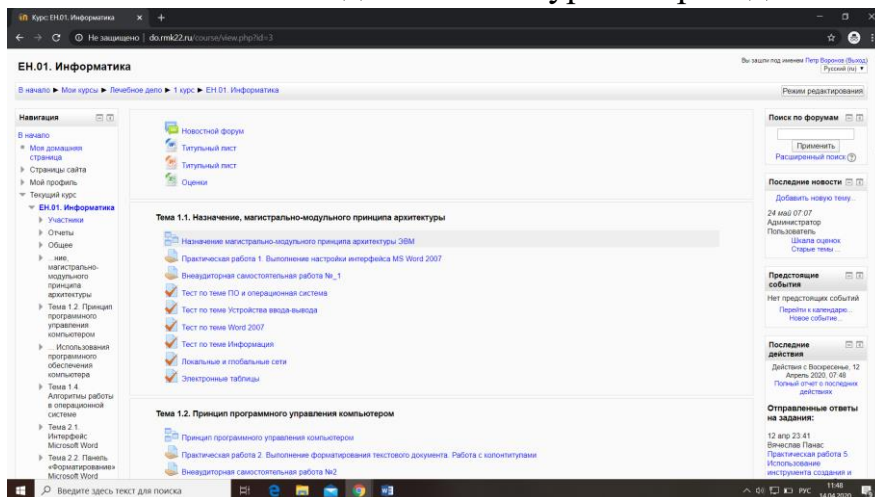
Курс: ЕН.01. Информатика

Не защищено | do.rmk22.ru/course/view.php?id=3

ЕН.01. Информатика

Вы зашли под именем Петр Воронов (Выход)
Русский (ru)

В начало ► Мои курсы ► Лечебное дело ► 1 курс ► ЕН.01. Информатика

Режим редактирования

Навигация

В начало
Моя домашняя страница
Страницы сайта
Мой профиль
Текущий курс
ЕН.01. Информатика
Участники
Отчеты
Общее
...ние, магистрально-модульного принципа архитектуры
Тема 1.2. Принцип программного управления компьютером
...Использования программного обеспечения компьютера
Тема 1.4. Алгоритмы работы в операционной системе
Тема 2.1. Интерфейс Microsoft Word
Тема 2.2. Панель «Форматирование» Microsoft Word

Новостной форум
Титульный лист
Титульный лист
Оценки

Тема 1.1. Назначение, магистрально-модульного принципа архитектуры

Назначение магистрально-модульного принципа архитектуры ЭВМ
Практическая работа 1. Выполнение настройки интерфейса MS Word 2007
Внеаудиторная самостоятельная работа №_1
Тест по теме ПО и операционная система
Тест по теме Устройства ввода-вывода
Тест по теме Word 2007
Тест по теме Информация
Локальные и глобальные сети
Электронные таблицы

Тема 1.2. Принцип программного управления компьютером

Принцип программного управления компьютером
Практическая работа 2. Выполнение форматирования текстового документа. Работа с колонтитулами
Внеаудиторная самостоятельная работа №2

Поиск по форумам
Применить
Расширенный поиск

Последние новости
Добавить новую тему...
24 май 07:07
Администратор
Пользователь
Шкала оценок
Старые темы ...

Предстоящие события
Нет предстоящих событий
Перейти к календарю...
Новое событие...

Последние действия
Действия с Воскресенье, 12 Апрель 2020, 07:48
Полный отчет о последних действиях

Отправленные ответы на задания:
12 апр 23:41
Вячеслав Панас
Практическая работа 5. Использование инструмента создания и

Введите здесь текст для поиска
11:48
14.04.2020
РУС